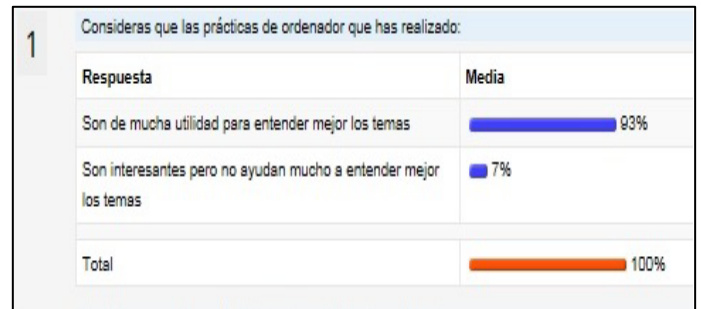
1

Consideras que las prácticas de ordenador que has realizado:

| Respuesta | Media |
|---|---|
| Son de mucha utilidad para entender mejor los temas | 93% |
| Son interesantes pero no ayudan mucho a entender mejor los temas | 7% |
| Total | 100% |